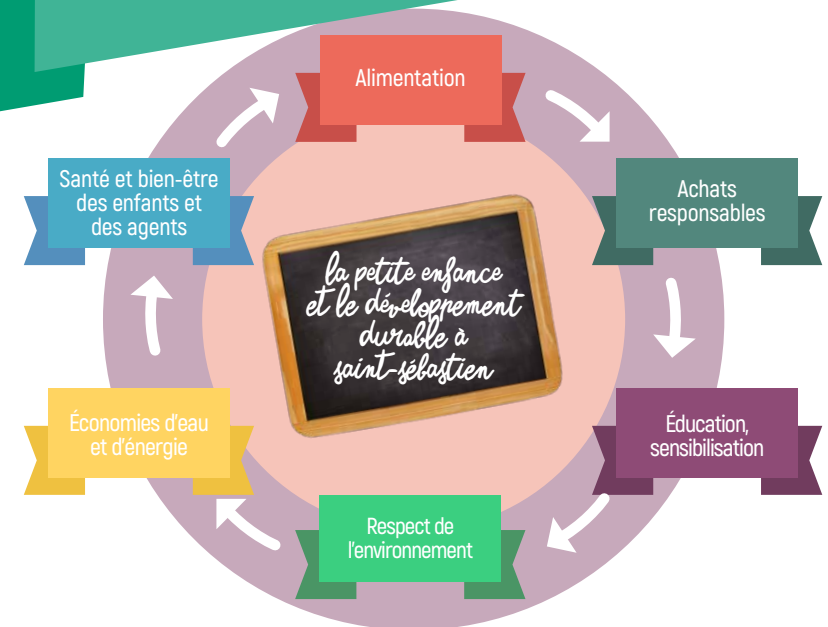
Alimentation

Achats responsables

Éducation, sensibilisation

Respect de l'environnement

Économies d'eau et d'énergie

Santé et bien-être des enfants et des agents

la petite enfance et le développement durable à saint-sébastien